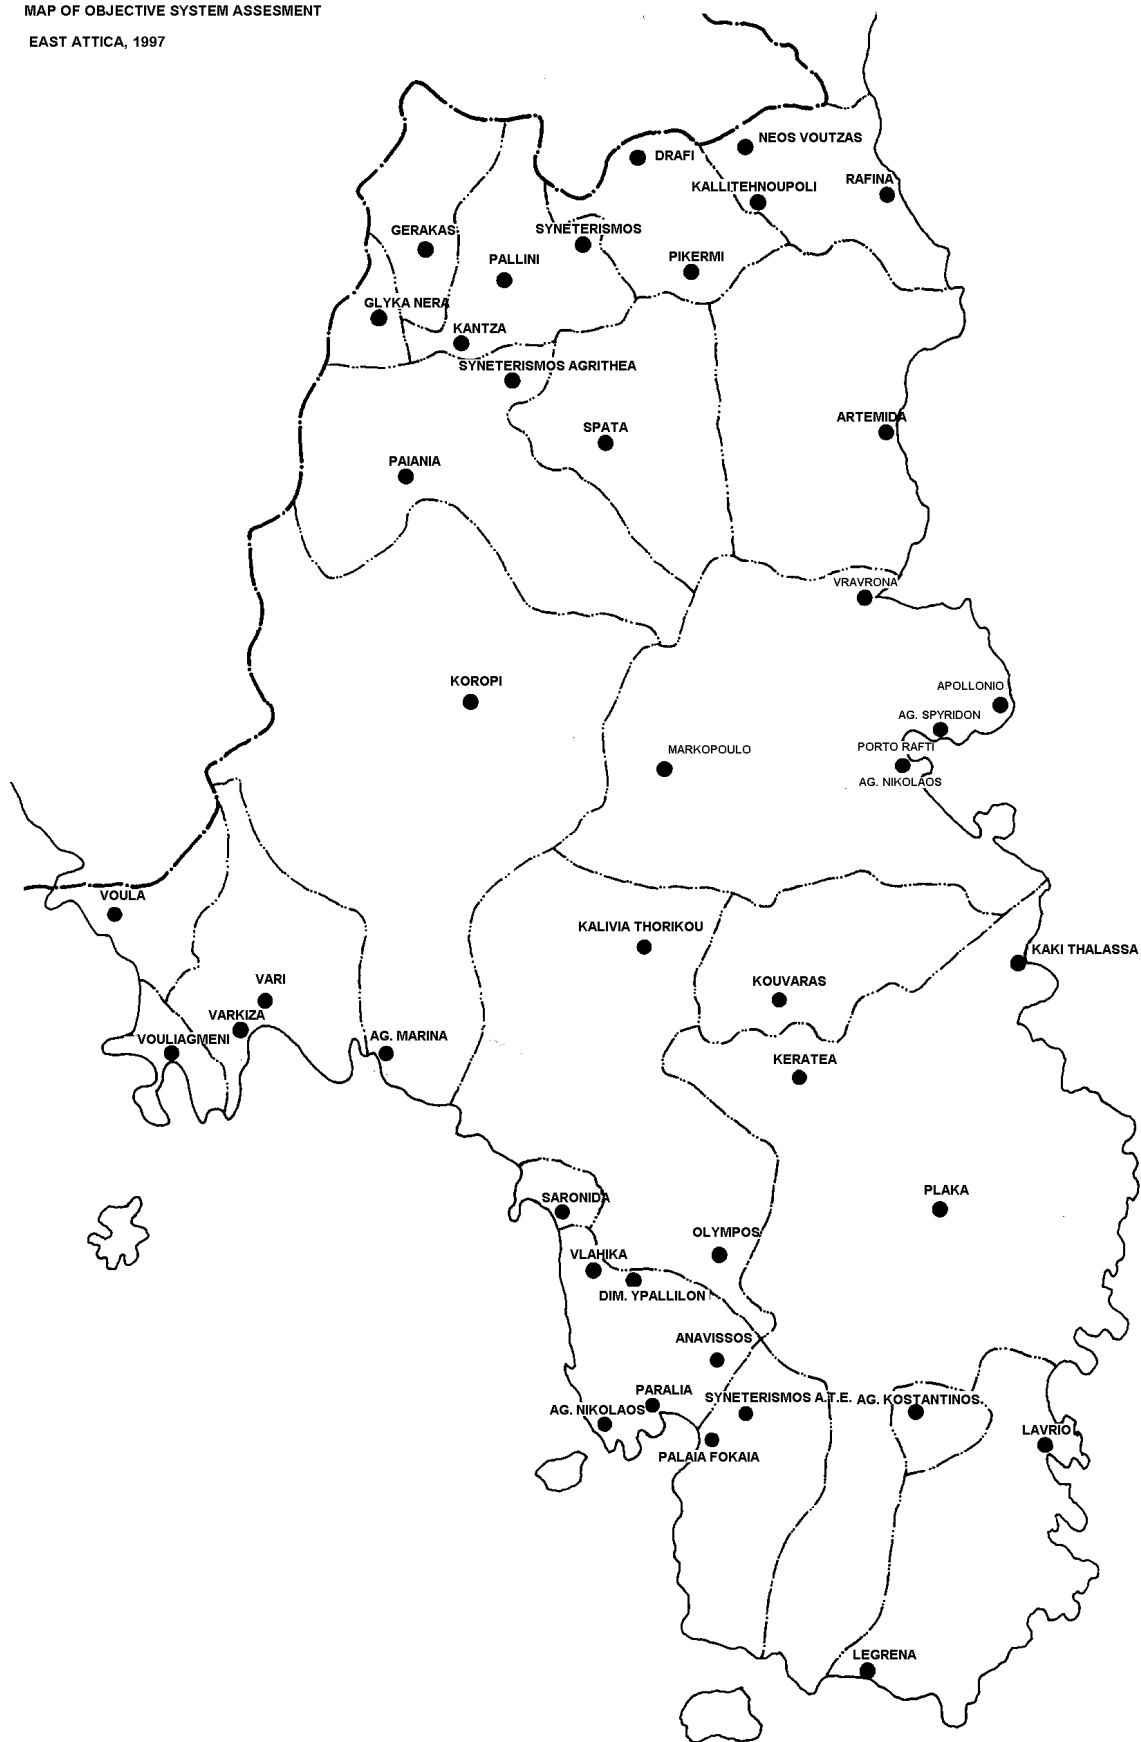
MAP OF OBJECTIVE SYSTEM ASSESMENT

EAST ATTICA, 1997

NEOS VOUTZAS
DRAFI
KALLITEHNOUPOLI
RAFINA
SYNETERISMOS
GERAKAS
PALLINI
PIKERMI
GLYKA NERA
KANTZA
SYNETERISMOS AGRITHEA
SPATA
ARTEMIDA
PAIANIA
VRAVRONA
KOROPI
APOLLONIO
AG. SPYRIDON
MARKOPOULO
PORTO RAFTI
AG. NIKOLAOS
VOULA
KALIVIA THORIKOU
KAKI THALASSA
VARI
KOUVARAS
VARKIZA
VOULIAGMENI
AG. MARINA
KERATEA
PLAKA
SARONIDA
OLYMPOS
VLAHIKA
DIM. YPALLILON
ANAVISSOS
PARALIA
SYNETERISMOS A.T.E.
AG. KOSTANTINOS
AG. NIKOLAOS
LAVRIO
PALAIA FOKAIA
LEGRENA